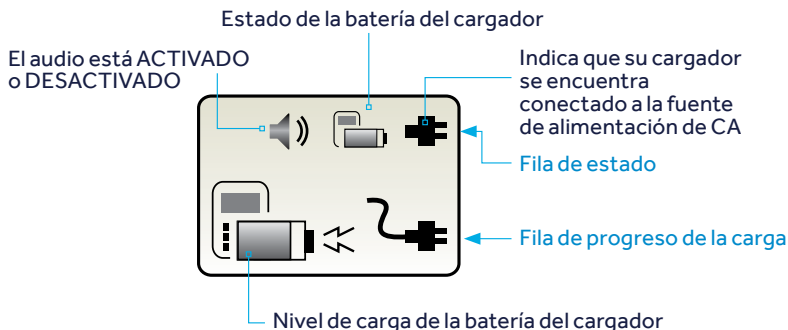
Estado de la batería del cargador

El audio está ACTIVADO o DESACTIVADO

Indica que su cargador se encuentra conectado a la fuente de alimentación de CA

Fila de estado

Fila de progreso de la carga

Nivel de carga de la batería del cargador